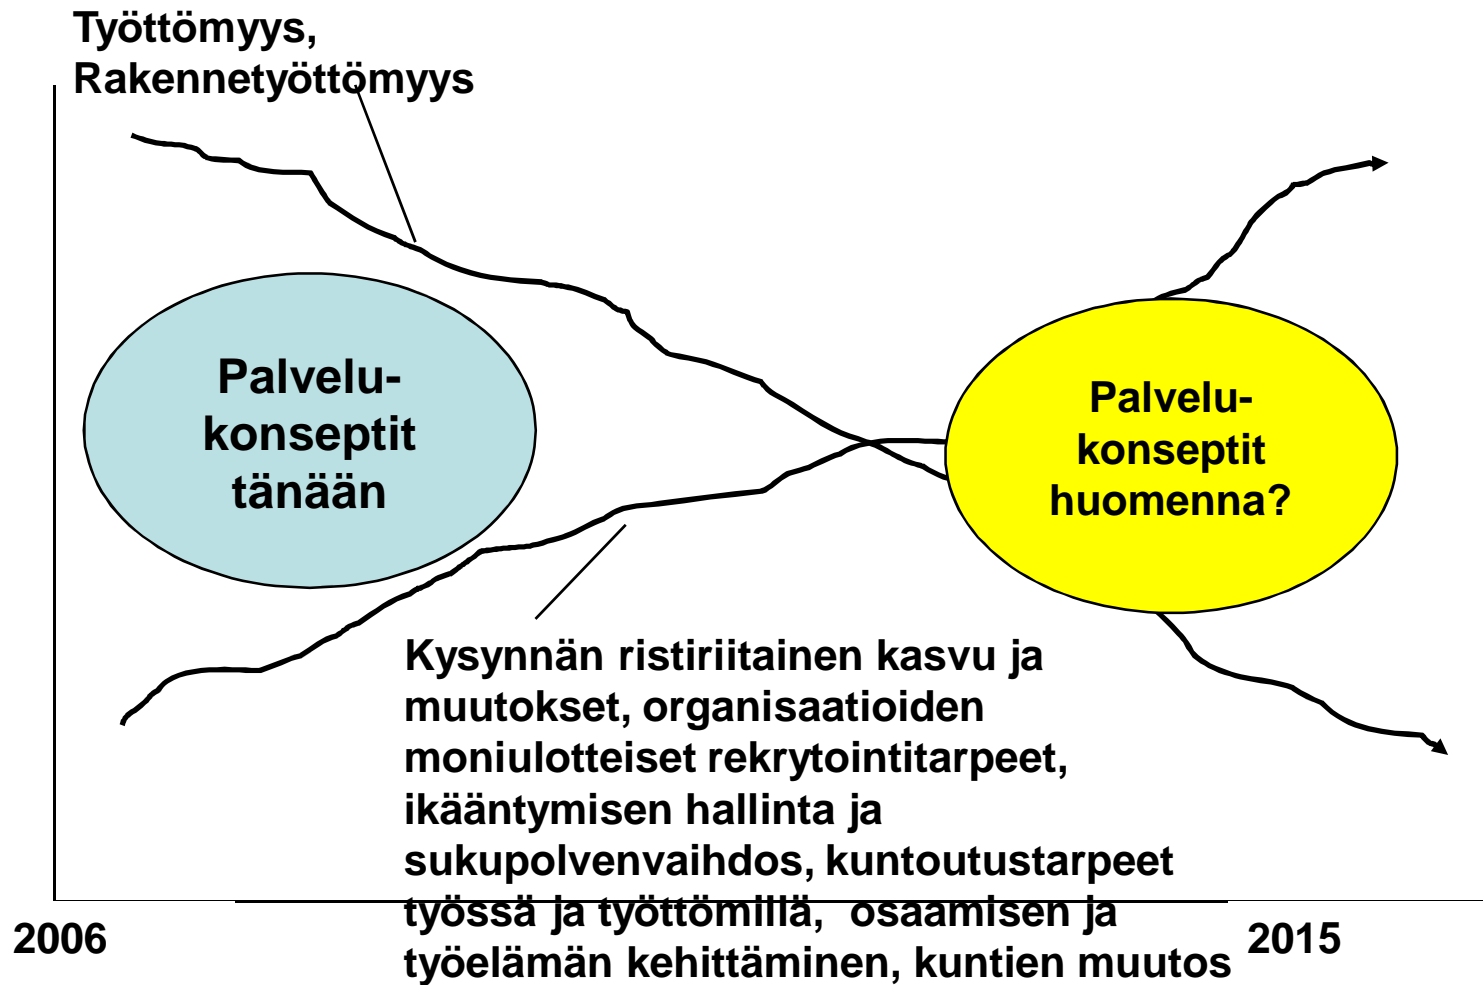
Työttömyys, Rakennetyöttömyys

Palvelu-konseptit tänään

Palvelu-konseptit huomenna?

Kysynnän ristiriitainen kasvu ja muutokset, organisaatioiden moniulotteiset rekrytointitarpeet, ikääntymisen hallinta ja sukupolvenvaihdos, kuntoutustarpeet työssä ja työttömillä, osaamisen ja työelämän kehittäminen, kuntien muutos

2006

2015